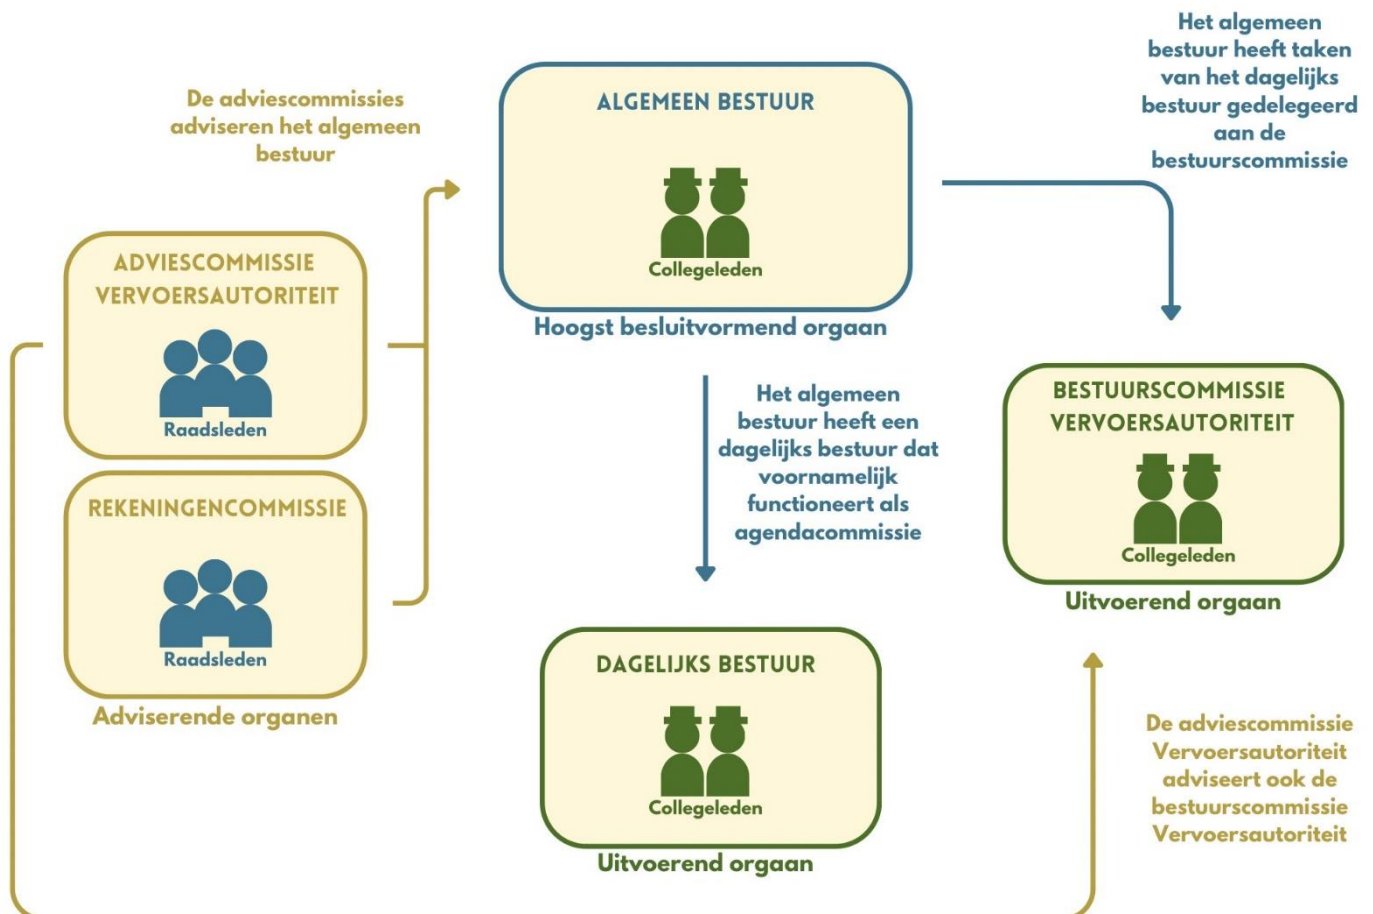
De adviescommissies adviseren het algemeen bestuur

ALGEMEEN BESTUUR

Collegeleden

Hoogst besluitvormend orgaan

Het algemeen bestuur heeft taken van het dagelijks bestuur gedelegeerd aan de bestuurscommissie

ADVIESCOMMISSIE VERVOERSAUTORITEIT

Raadsleden

REKENINGENCOMMISSIE

Raadsleden

Adviserende organen

Het algemeen bestuur heeft een dagelijks bestuur dat voornamelijk functioneert als agendacommissie

BESTUURSCOMMISSIE VERVOERSAUTORITEIT

Collegeleden

Uitvoerend orgaan

DAGELIJKS BESTUUR

Collegeleden

Uitvoerend orgaan

De adviescommissie Vervoersautoriteit adviseert ook de bestuurscommissie Vervoersautoriteit